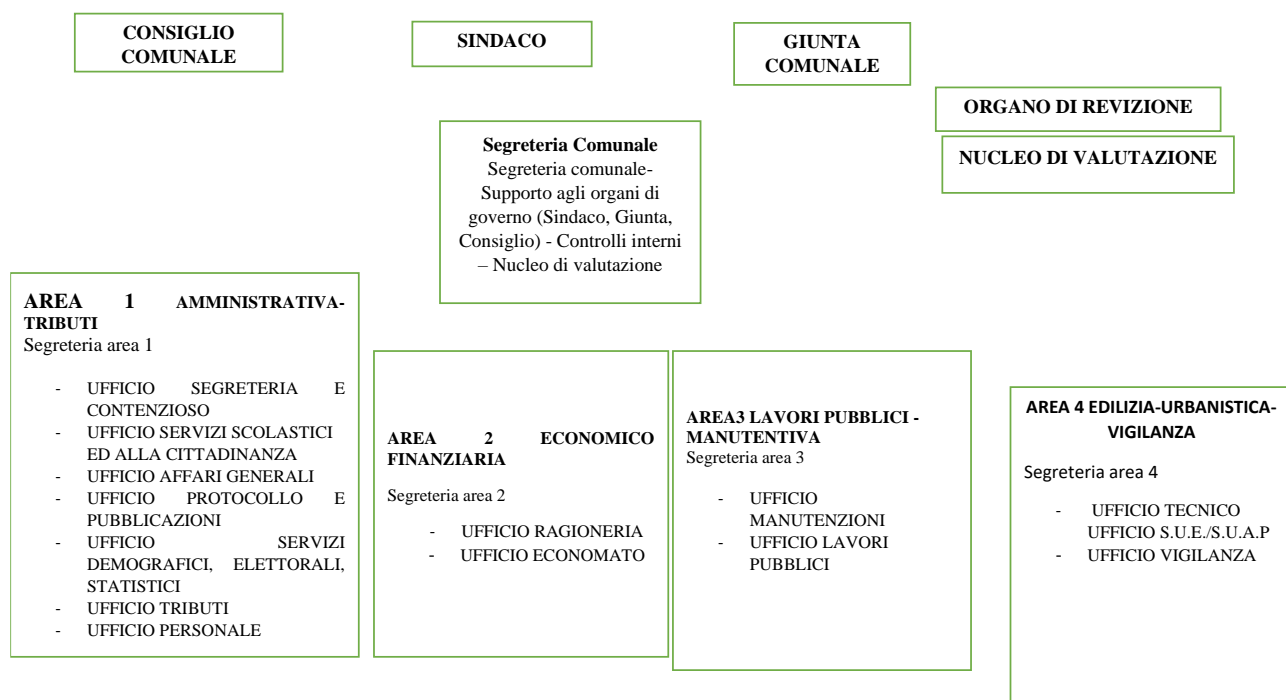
CONSIGLIO COMUNALE

SINDACO

GIUNTA COMUNALE

ORGANO DI REVIZIONE

NUCLEO DI VALUTAZIONE

Segreteria Comunale
Segreteria comunale- Supporto agli organi di governo (Sindaco, Giunta, Consiglio) - Controlli interni – Nucleo di valutazione

AREA 1 AMMINISTRATIVA-TRIBUTI
Segreteria area 1

- UFFICIO SEGRETERIA E CONTENZIOSO
- UFFICIO SERVIZI SCOLASTICI ED ALLA CITTADINANZA
- UFFICIO AFFARI GENERALI
- UFFICIO PROTOCOLLO E PUBBLICAZIONI
- UFFICIO SERVIZI DEMOGRAFICI, ELETTORALI, STATISTICI
- UFFICIO TRIBUTI
- UFFICIO PERSONALE

AREA 2 ECONOMICO FINANZIARIA

Segreteria area 2

- UFFICIO RAGIONERIA
- UFFICIO ECONOMATO

AREA3 LAVORI PUBBLICI - MANUTENTIVA
Segreteria area 3

- UFFICIO MANUTENZIONI
- UFFICIO LAVORI PUBBLICI

AREA 4 EDILIZIA-URBANISTICA-VIGILANZA

Segreteria area 4

- UFFICIO TECNICO UFFICIO S.U.E./S.U.A.P
- UFFICIO VIGILANZA